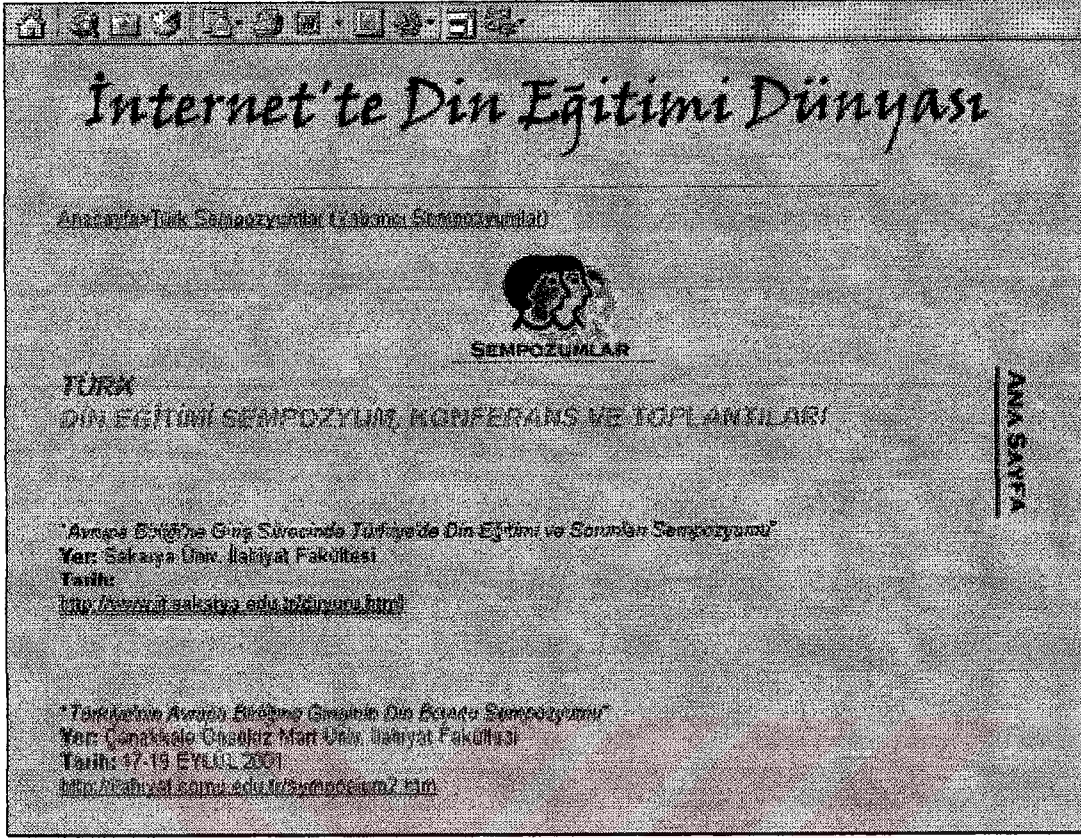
İnternet'te Din Eğitimi Dünyası

Anasayfa>Türk Sempozyumlar (Yabancı Sempozyumlar)

SEMPOZUMLAR

TÜRK
DİN EĞİTİMİ SEMPOZYUM, KONFERANS VE TOPLANTILARI

ANA SAYFA

"Avrupa Birliği'ne Giriş Sürecinde Türkiye'de Din Eğitimi ve Sorunları Sempozyumu"
Yer: Sakarya Üniv. İlahiyat Fakültesi
Tarih:
http://www.it.sakarya.edu.tr/duyuru.html

"Türkiye'nin Avrupa Birliğine Girişinin Din Boyutu Sempozyumu"
Yer: Çanakkale Onsekiz Mart Üniv. İlahiyat Fakültesi
Tarih: 17-19 EYLÜL 2001
http://ilahiyat.comu.edu.tr/sempozyum2.htm